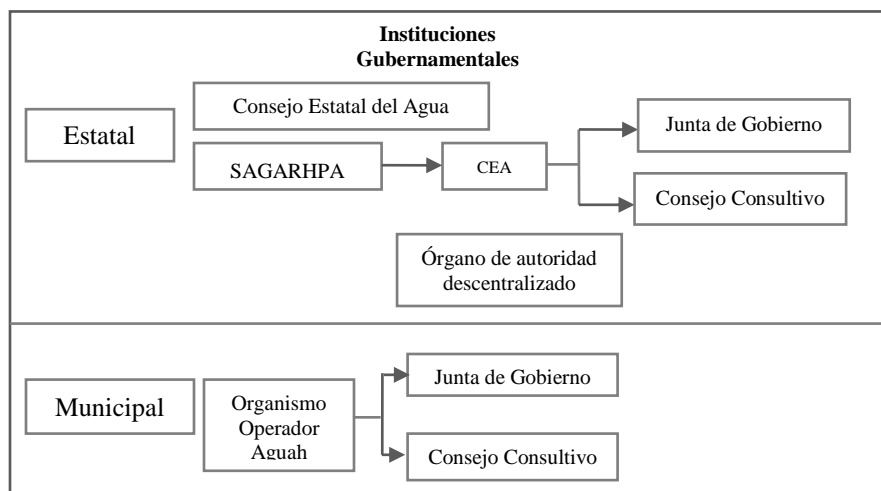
Instituciones Gubernamentales

Estatal

Consejo Estatal del Agua

SAGARHPA

CEA

Junta de Gobierno

Consejo Consultivo

Órgano de autoridad descentralizado

Municipal

Organismo Operador Aguah

Junta de Gobierno

Consejo Consultivo